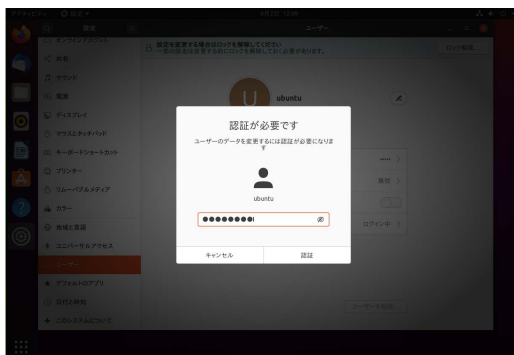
アクティビティ
設定
ユーザー
共有
サウンド
電源
ディスプレイ
マウスとタッチパッド
キーボードショートカット
プリンター
リムーバブルメディア
カラー
地域と言語
ユニバーサルアクセス
ユーザー
デフォルトのアプリ
日付と時刻
このシステムについて
ubuntu
認証が必要です
ユーザーのデータを変更するには認証が必要です
ubuntu
●●●●●●●●●
キャンセル
認証